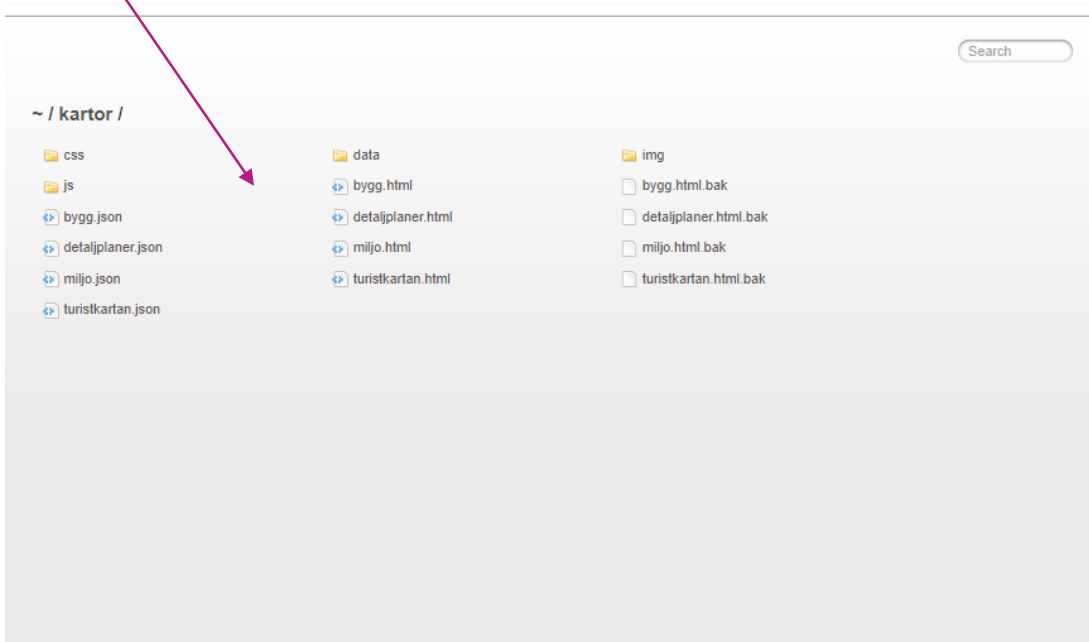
Search

~ / kartor /

css
js
bygg.json
detaljplaner.json
miljo.json
turistkartan.json

data
bygg.html
detaljplaner.html
miljo.html
turistkartan.html

img
bygg.html.bak
detaljplaner.html.bak
miljo.html.bak
turistkartan.html.bak